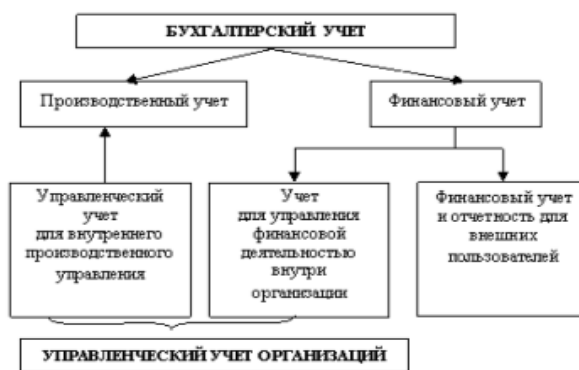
БУХГАЛТЕРСКИЙ УЧЕТ

Производственный учет

Финансовый учет

Управленческий учет для внутреннего производственного управления

Учет для управления финансовой деятельностью внутри организации

Финансовый учет и отчетность для внешних пользователей

УПРАВЛЕНЧЕСКИЙ УЧЕТ ОРГАНИЗАЦИЙ